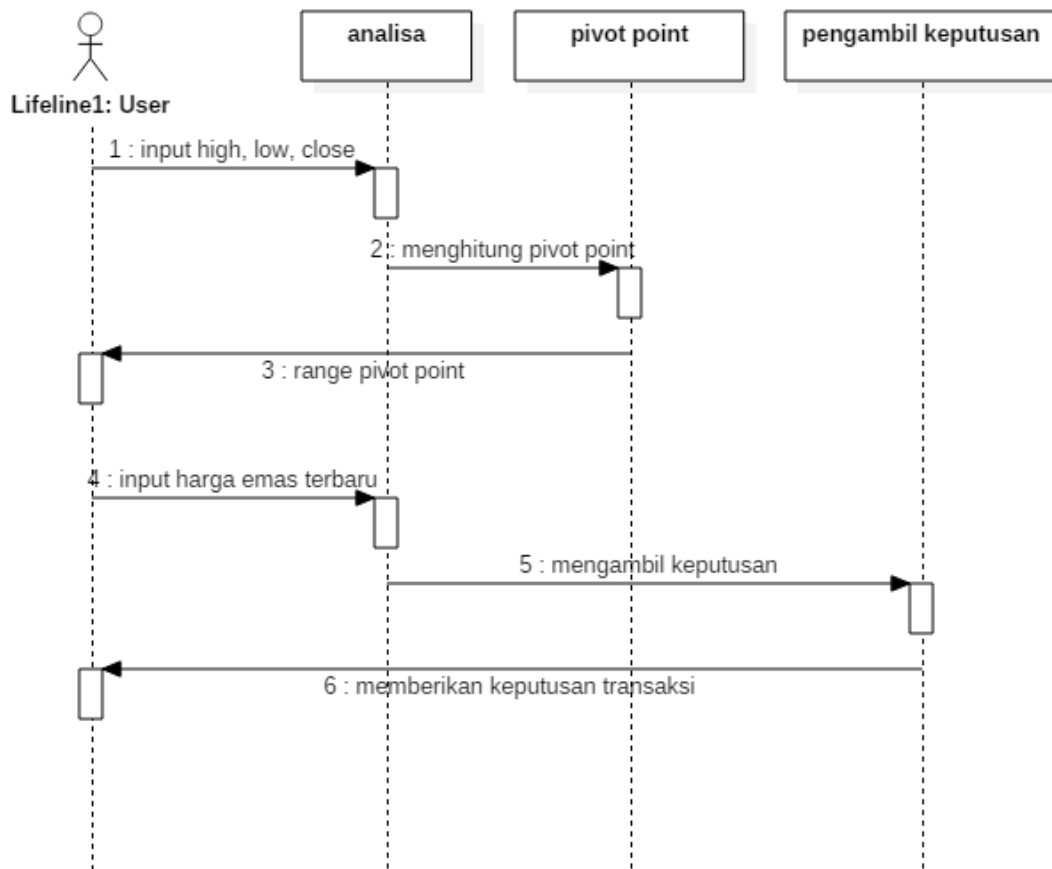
analisa

pivot point

pengambil keputusan

Lifeline1: User

1 : input high, low, close

2 : menghitung pivot point

3 : range pivot point

4 : input harga emas terbaru

5 : mengambil keputusan

6 : memberikan keputusan transaksi